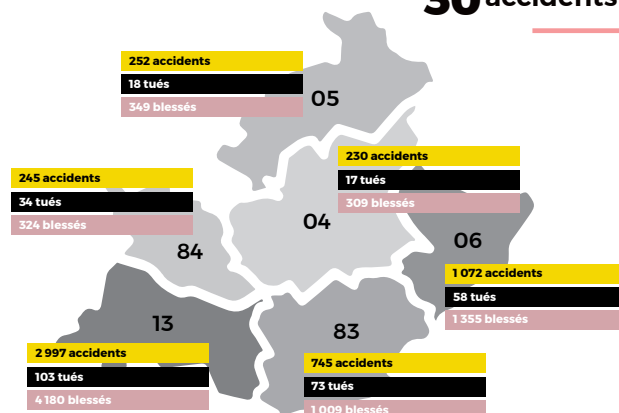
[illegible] accidents

252 accidents
18 tués
349 blessés

05

230 accidents
17 tués
309 blessés

245 accidents
34 tués
324 blessés

04

06

84

1 072 accidents
58 tués
1 355 blessés

13

83

2 997 accidents
103 tués
4 180 blessés

745 accidents
73 tués
1 009 blessés